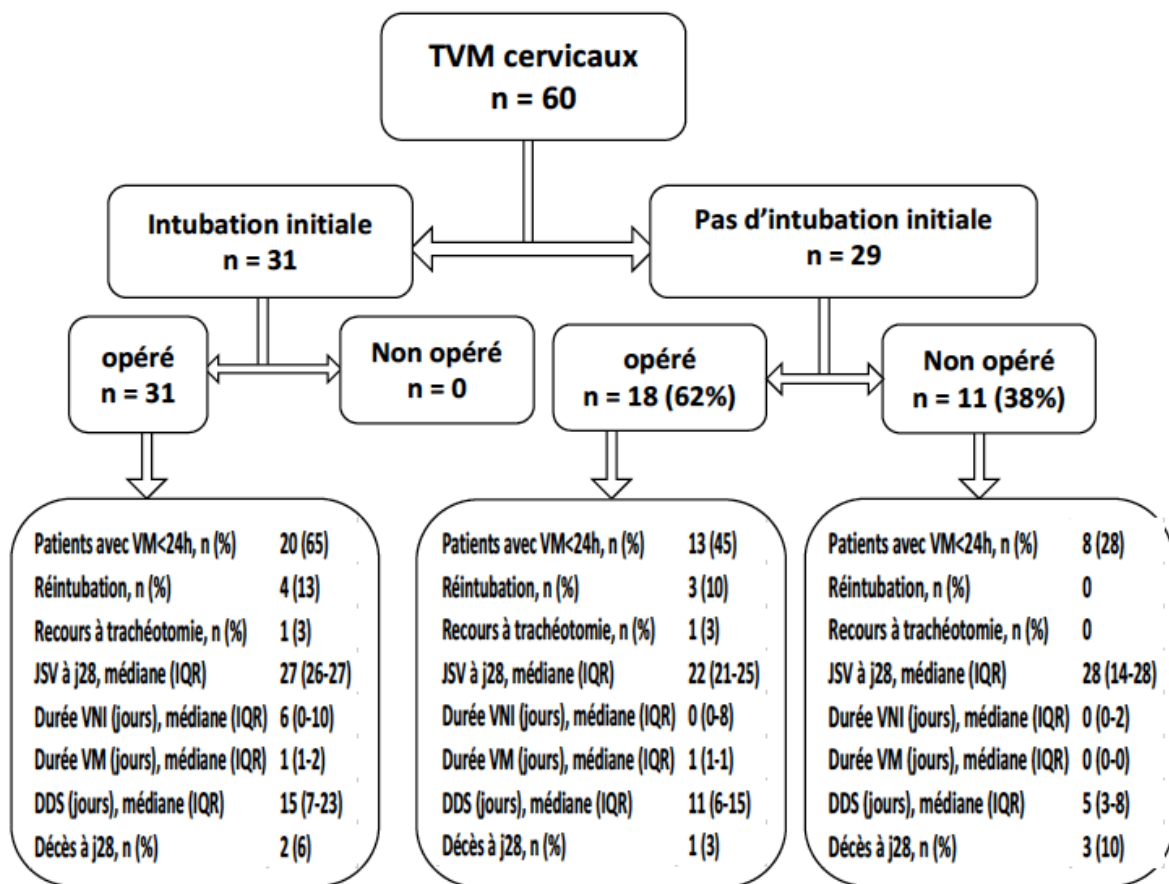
TVM cervicaux
n = 60

Intubation initiale
n = 31

Pas d'intubation initiale
n = 29

opéré
n = 31

Non opéré
n = 0

opéré
n = 18 (62%)

Non opéré
n = 11 (38%)

| | |
|---|---|
| Patients avec VM<24h, n (%) | 20 (65) |
| Réintubation, n (%) | 4 (13) |
| Recours à trachéotomie, n (%) | 1 (3) |
| JSV à j28, médiane (IQR) | 27 (26-27) |
| Durée VNI (jours), médiane (IQR) | 6 (0-10) |
| Durée VM (jours), médiane (IQR) | 1 (1-2) |
| DDS (jours), médiane (IQR) | 15 (7-23) |
| Décès à j28, n (%) | 2 (6) |

| | |
|---|---|
| Patients avec VM<24h, n (%) | 13 (45) |
| Réintubation, n (%) | 3 (10) |
| Recours à trachéotomie, n (%) | 1 (3) |
| JSV à j28, médiane (IQR) | 22 (21-25) |
| Durée VNI (jours), médiane (IQR) | 0 (0-8) |
| Durée VM (jours), médiane (IQR) | 1 (1-1) |
| DDS (jours), médiane (IQR) | 11 (6-15) |
| Décès à j28, n (%) | 1 (3) |

| | |
|---|---|
| Patients avec VM<24h, n (%) | 8 (28) |
| Réintubation, n (%) | 0 |
| Recours à trachéotomie, n (%) | 0 |
| JSV à j28, médiane (IQR) | 28 (14-28) |
| Durée VNI (jours), médiane (IQR) | 0 (0-2) |
| Durée VM (jours), médiane (IQR) | 0 (0-0) |
| DDS (jours), médiane (IQR) | 5 (3-8) |
| Décès à j28, n (%) | 3 (10) |